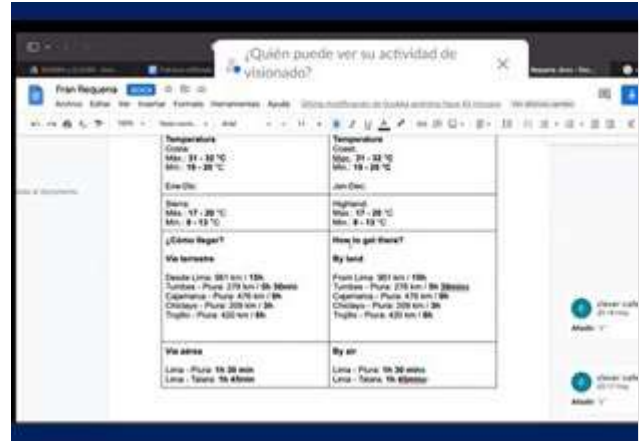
¿Quién puede ver su actividad de visionado?

Fran Requena

Archivo Editar Ver Insertar Formato Herramientas Ayuda

| Temperatura Costa: Máx.: 31 - 32 °C Mín.: 19 - 20 °C Ene-Dic | Temperature Coast: Max.: 31 - 32 °C Min.: 19 - 20 °C Jan-Dec |
|---|---|
| Sierra: Máx.: 17 - 20 °C Mín.: 8 - 13 °C | Highland: Max.: 17 - 20 °C Min.: 8 - 13 °C |
| ¿Cómo llegar? Vía terrestre Desde Lima: 961 km / 15h Tumbes - Piura: 278 km / 5h 30min Cajamarca - Piura: 476 km / 9h Chiclayo - Piura: 209 km / 3h Trujillo - Piura: 420 km / 6h | How to get there? By land From Lima: 961 km / 15h Tumbes - Piura: 278 km / 5h 30mins Cajamarca - Piura: 476 km / 9h Chiclayo - Piura: 209 km / 3h Trujillo - Piura: 420 km / 6h |
| Vía aérea Lima - Piura: 1h 30 min Lima - Talara: 1h 45min | By air Lima - Piura: 1h 30 mins Lima - Talara: 1h 45mins |

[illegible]